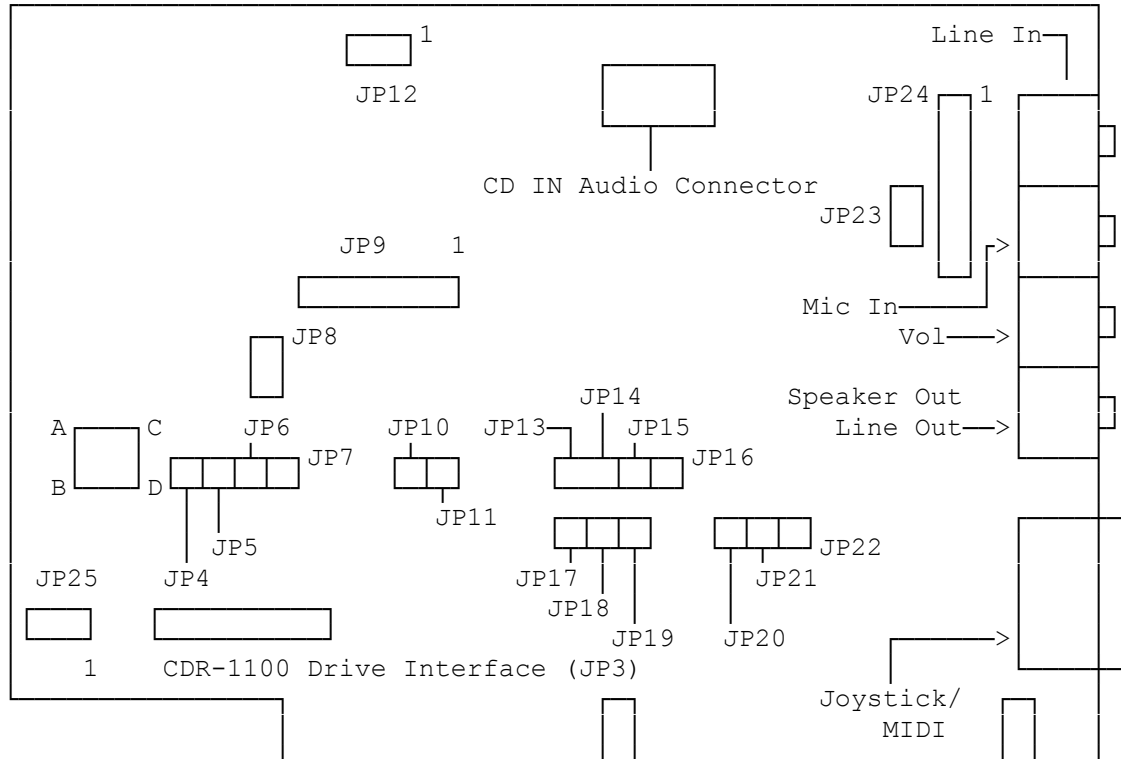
1
JP12
CD IN Audio Connector
Line In
JP24 1
JP23
JP9 1
Mic In
JP8
Vol
Speaker Out
Line Out
A C
B D
JP6
JP7
JP10
JP11
JP13
JP14
JP15
JP16
JP5
JP4
JP25
JP17
JP18
JP19
JP20
JP21
JP22
1
CDR-1100 Drive Interface (JP3)
Joystick/ MIDI